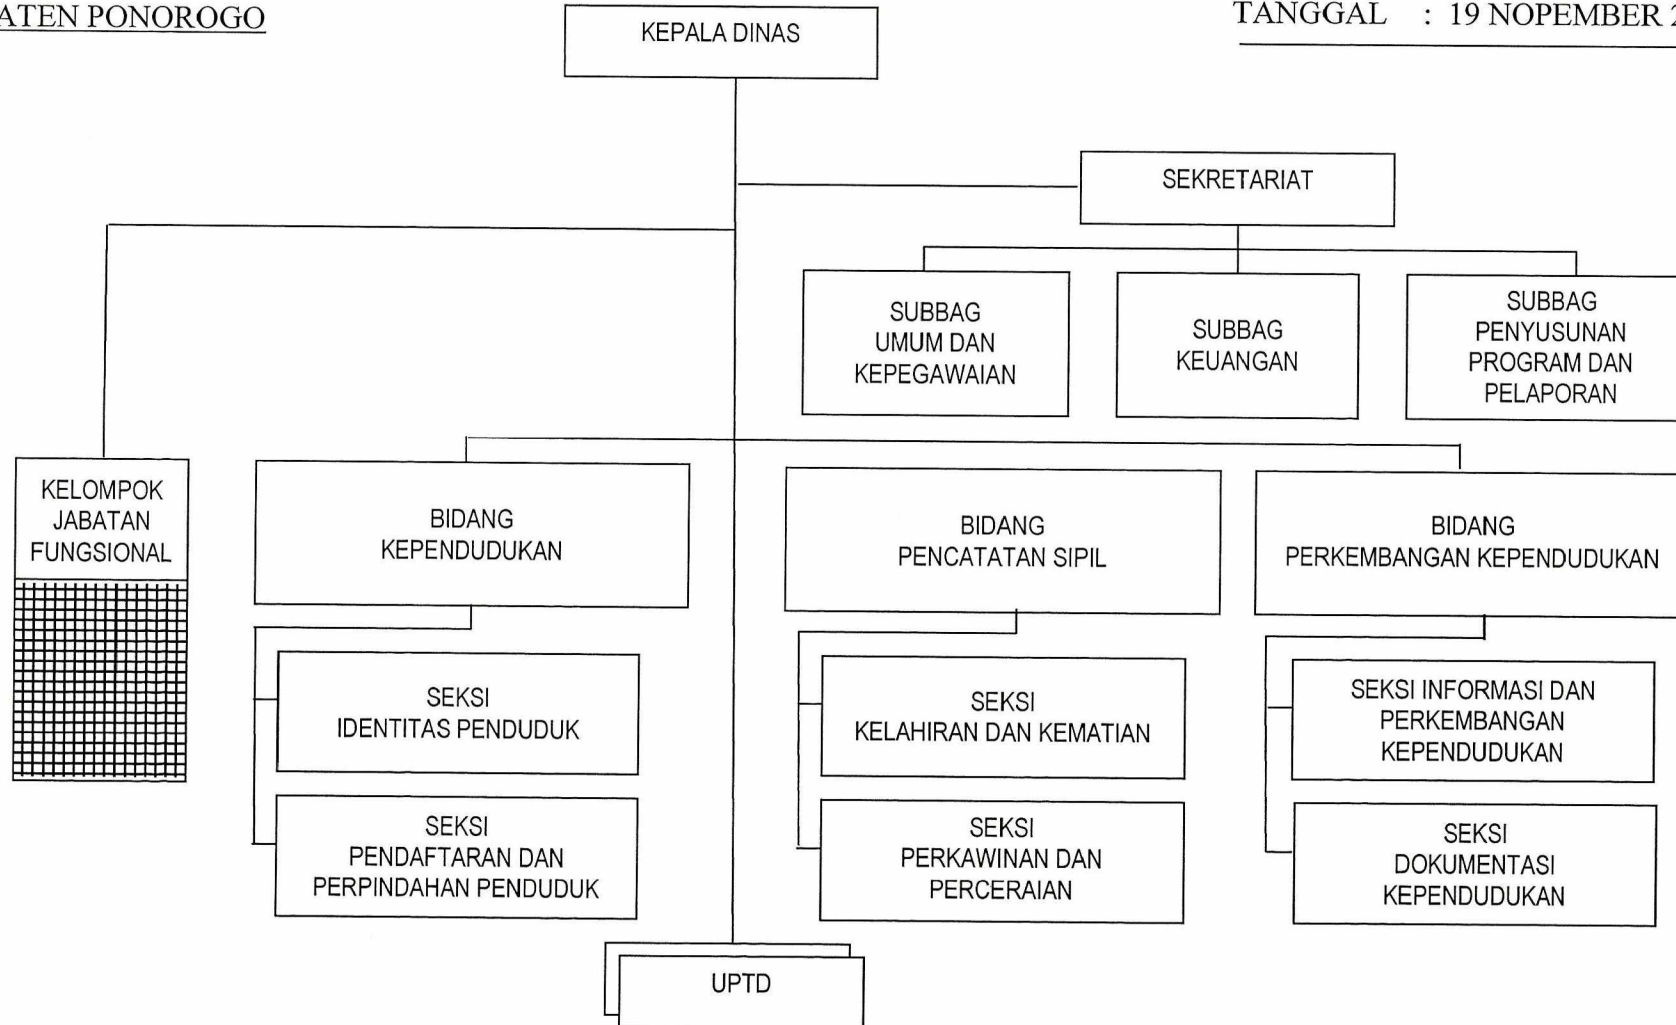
ATEN PONOROGO

TANGGAL : 19 NOPEMBER 2

KEPALA DINAS

SEKRETARIAT

SUBBAG UMUM DAN KEPEGAWAIAN

SUBBAG KEUANGAN

SUBBAG PENYUSUNAN PROGRAM DAN PELAPORAN

KELOMPOK JABATAN FUNGSIONAL

BIDANG KEPENDUDUKAN

SEKSI IDENTITAS PENDUDUK

SEKSI PENDAFTARAN DAN PERPINDAHAN PENDUDUK

BIDANG PENCATATAN SIPIL

SEKSI KELAHIRAN DAN KEMATIAN

SEKSI PERKAWINAN DAN PERCERAIAN

BIDANG PERKEMBANGAN KEPENDUDUKAN

SEKSI INFORMASI DAN PERKEMBANGAN KEPENDUDUKAN

SEKSI DOKUMENTASI KEPENDUDUKAN

UPTD